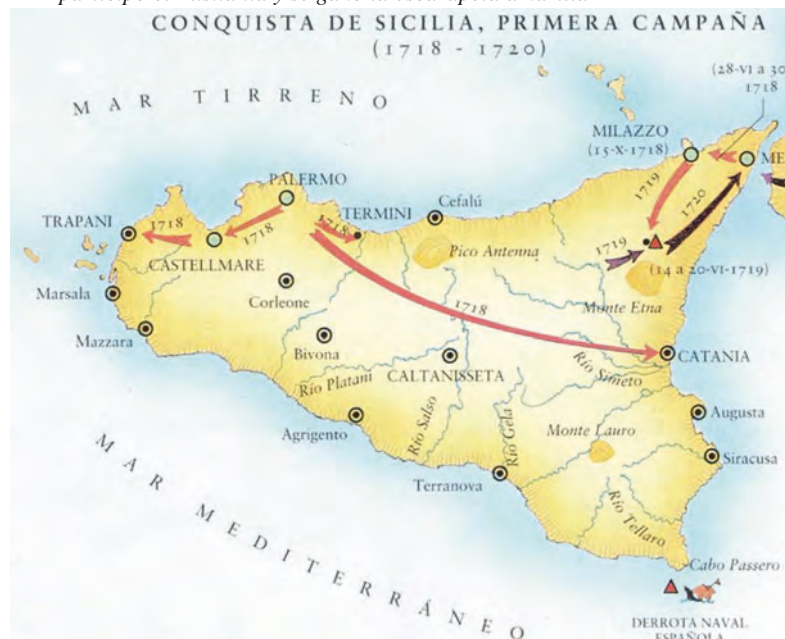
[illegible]
CONQUISTA DE SICILIA, PRIMERA CAMPAÑA
(1718 - 1720)

MAR TIRRENO

(28-VI a 30 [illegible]
1718

MILAZZO
(15-X-1718)

ME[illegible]

PALERMO

Cefalú

TERMINI

TRAPANI

1718

1718

1718

1719

1720

1719

CASTELLMARE

Pico Antenna

(14 a 20-VI-1719)

Marsala

Corleone

1718

Monte Etna

Mazzara

Bivona

CATANIA

Río Platani

CALTANISSETA

Río Simeto

Agrigento

Río Salso

Río Gela

Augusta

Monte Lauro

Siracusa

Terranova

Río Tellaro

Cabo Passero

MAR MEDITERRÁNEO

DERROTA NAVAL
ESPAÑOLA